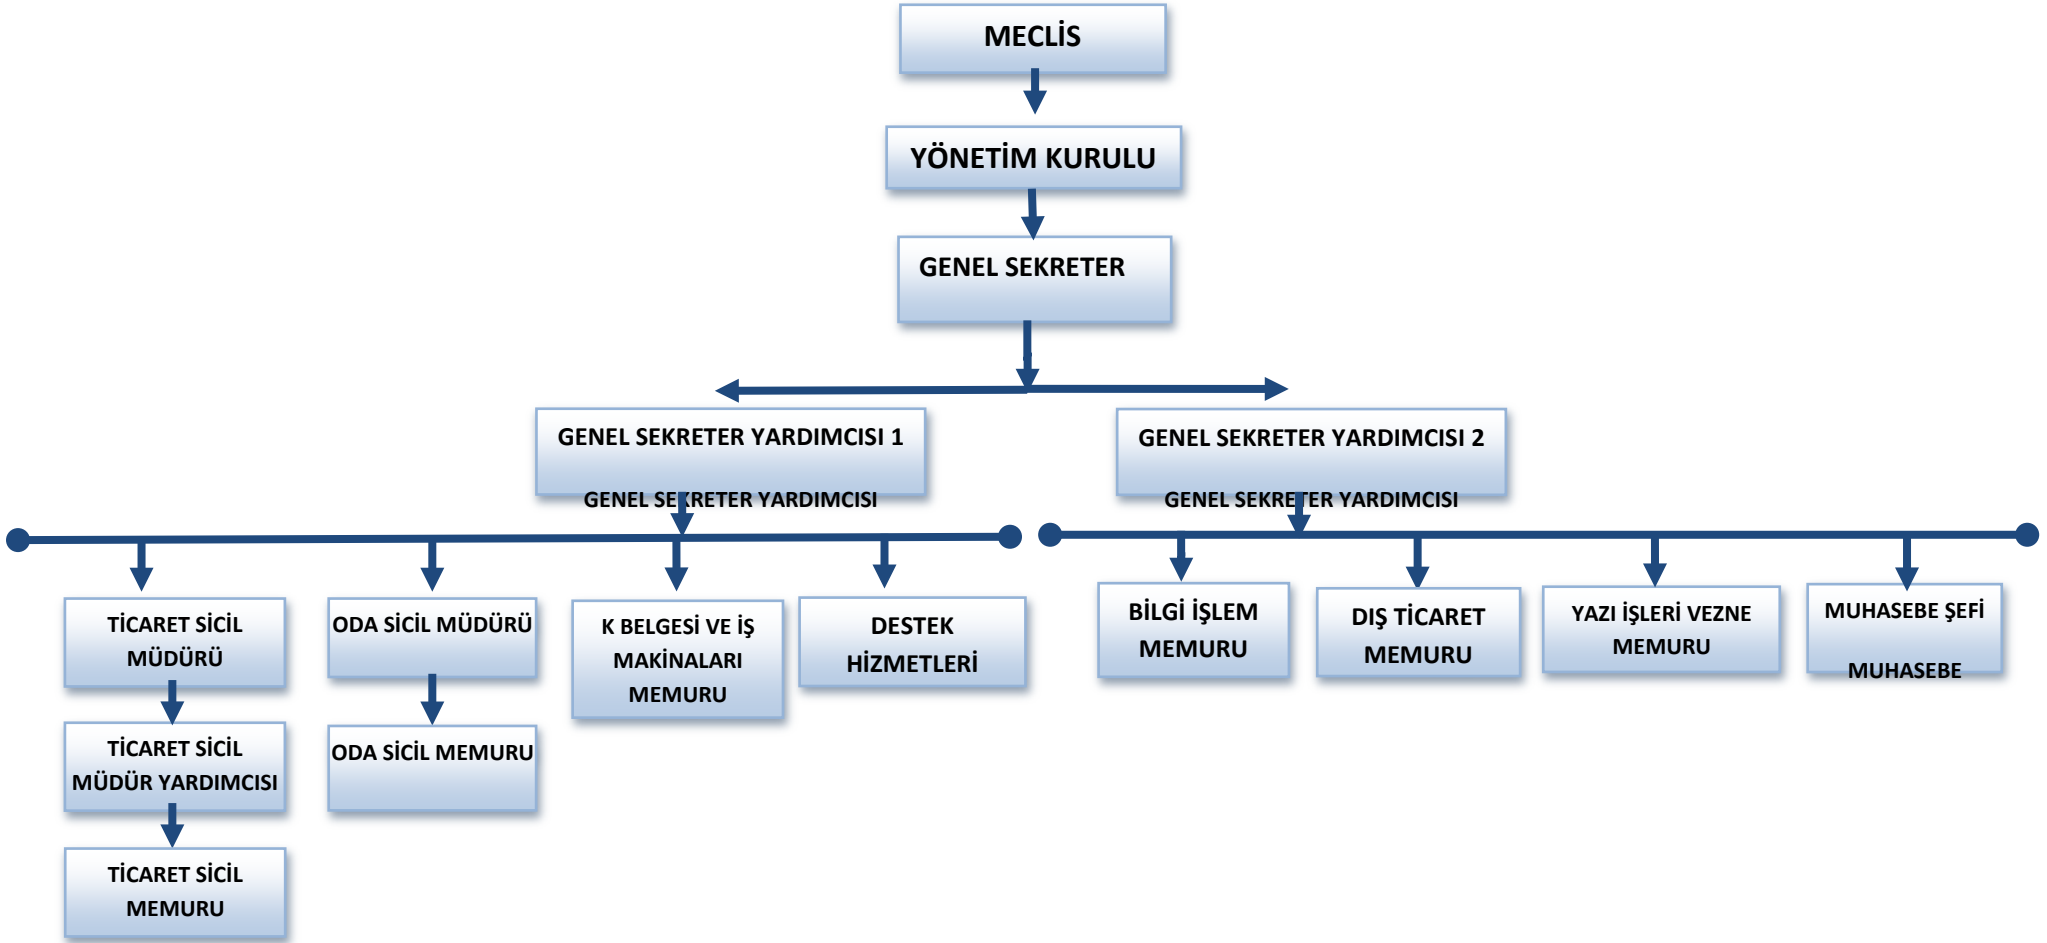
MECLİS

YÖNETİM KURULU

GENEL SEKRETER

GENEL SEKRETER YARDIMCISI 1
GENEL SEKRETER YARDIMCISI

GENEL SEKRETER YARDIMCISI 2
GENEL SEKRETER YARDIMCISI

TİCARET SİCİL MÜDÜRÜ

TİCARET SİCİL MÜDÜR YARDIMCISI

TİCARET SİCİL MEMURU

ODA SİCİL MÜDÜRÜ

ODA SİCİL MEMURU

K BELGESİ VE İŞ MAKİNALARI MEMURU

DESTEK HİZMETLERİ

BİLGİ İŞLEM MEMURU

DIŞ TİCARET MEMURU

YAZI İŞLERİ VEZNE MEMURU

MUHASEBE ŞEFİ
MUHASEBE